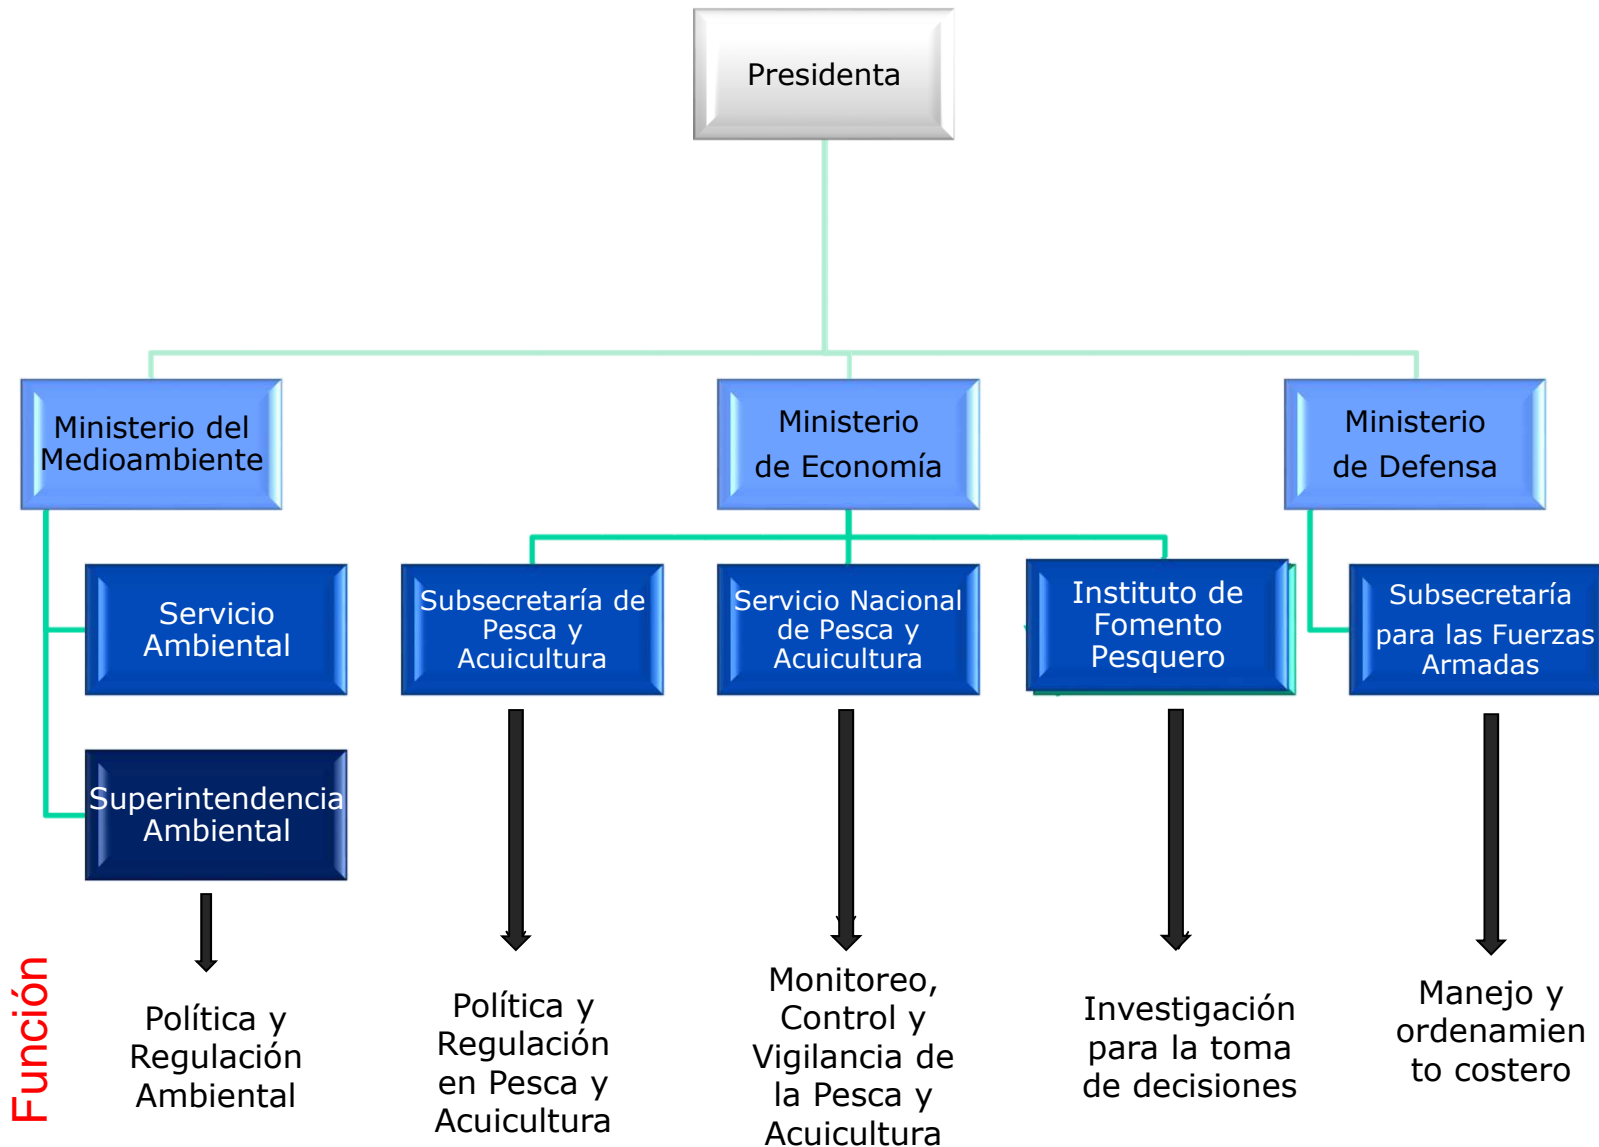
Presidenta

Ministerio del Medioambiente

Ministerio de Economía

Ministerio de Defensa

Servicio Ambiental

Superintendencia Ambiental

Subsecretaría de Pesca y Acuicultura

Servicio Nacional de Pesca y Acuicultura

Instituto de Fomento Pesquero

Subsecretaría para las Fuerzas Armadas

Función

Política y Regulación Ambiental

Política y Regulación en Pesca y Acuicultura

Monitoreo, Control y Vigilancia de la Pesca y Acuicultura

Investigación para la toma de decisiones

Manejo y ordenamien to costero